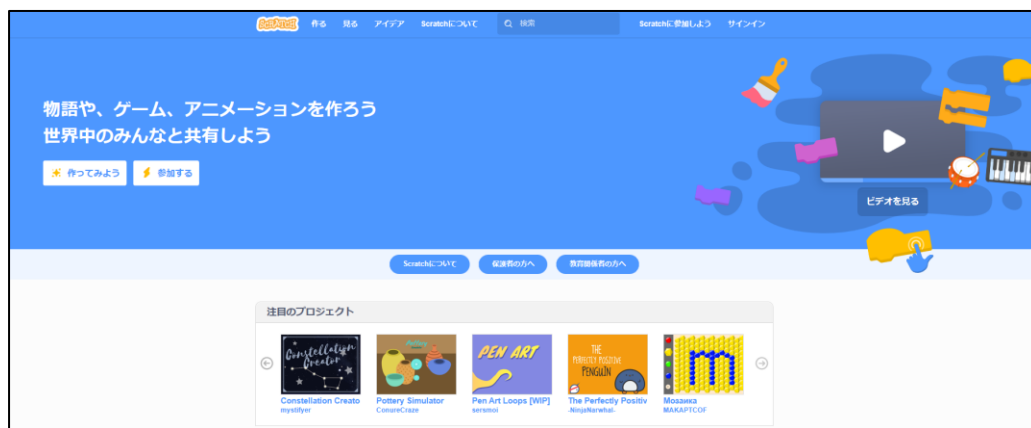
SCRATCH 作る 見る アイデア Scratchについて 検索 Scratchに参加しよう サインイン

物語や、ゲーム、アニメーションを作ろう
世界中のみんなと共有しよう

作ってみよう 参加する

ビデオを見る

Scratchについて 保護者の方へ 教育関係者の方へ

注目のプロジェクト

Constellation Creator
Constellation Creato
mystifyer

Pottery Simulator
ConureCraze

PEN ART
Pen Art Loops [WIP]
sersmoi

THE PERFECTLY POSITIVE PENGUIN
The Perfectly Positiv
-NinjaNarwhal-

m
Мозаика
MAKAPTCOF